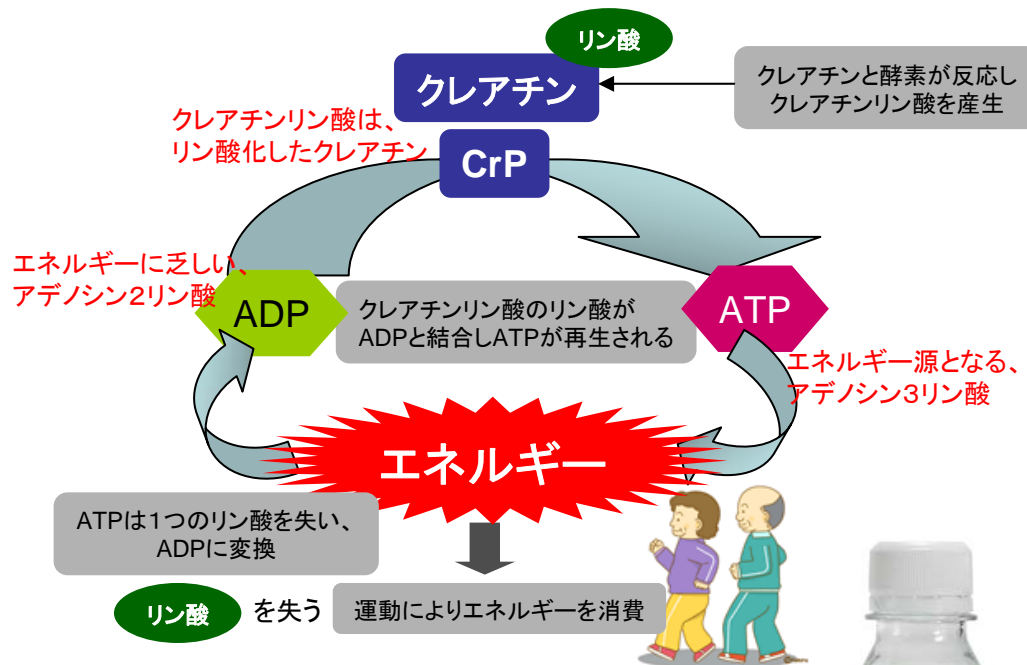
リン酸

クレアチン

クレアチンと酵素が反応しクレアチンリン酸を産生

クレアチンリン酸は、リン酸化したクレアチン

CrP

エネルギーに乏しい、アデノシン2リン酸

ADP

クレアチンリン酸のリン酸がADPと結合しATPが再生される

ATP

エネルギー源となる、アデノシン3リン酸

エネルギー

ATPは1つのリン酸を失い、ADPに変換

リン酸 を失う

運動によりエネルギーを消費